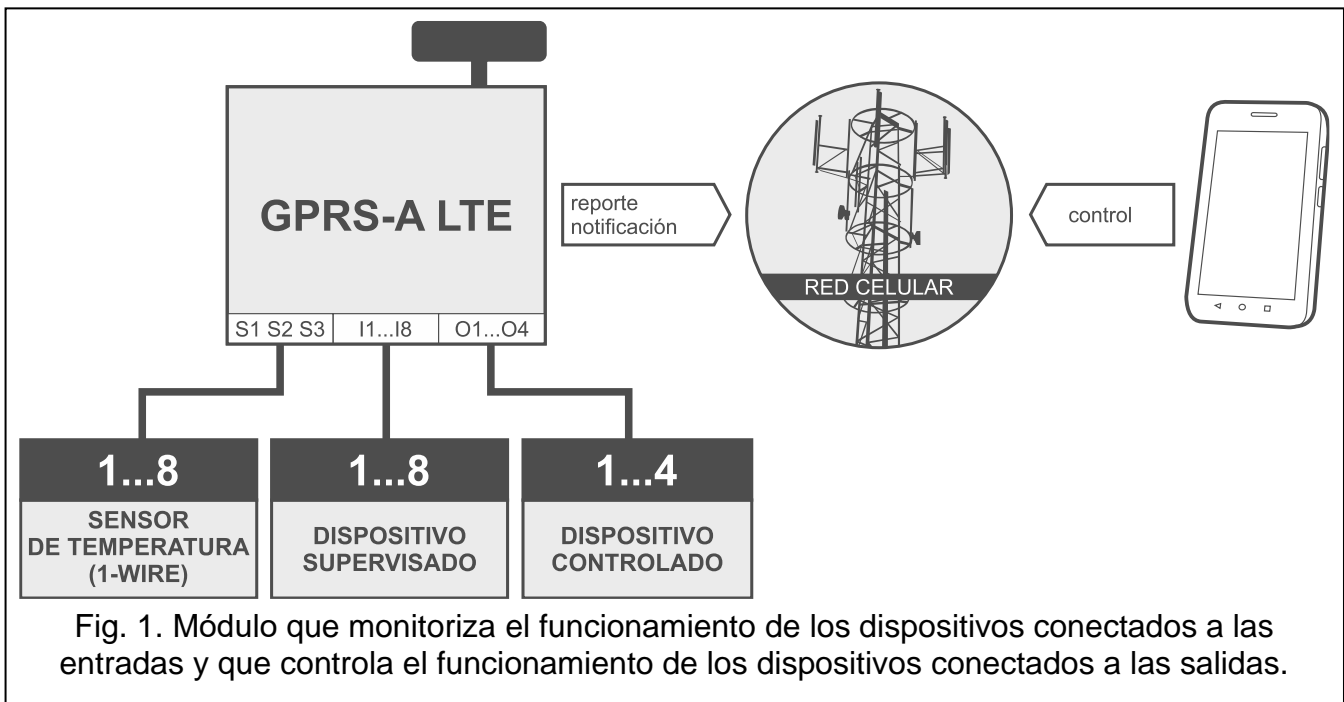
GPRS-A LTE

S1 S2 S3 I1...I8 O1...O4

reporte notificación

RED CELULAR

control

1...8
SENSOR DE TEMPERATURA (1-WIRE)

1...8
DISPOSITIVO SUPERVISADO

1...4
DISPOSITIVO CONTROLADO

Fig. 1. Módulo que monitoriza el funcionamiento de los dispositivos conectados a las entradas y que controla el funcionamiento de los dispositivos conectados a las salidas.